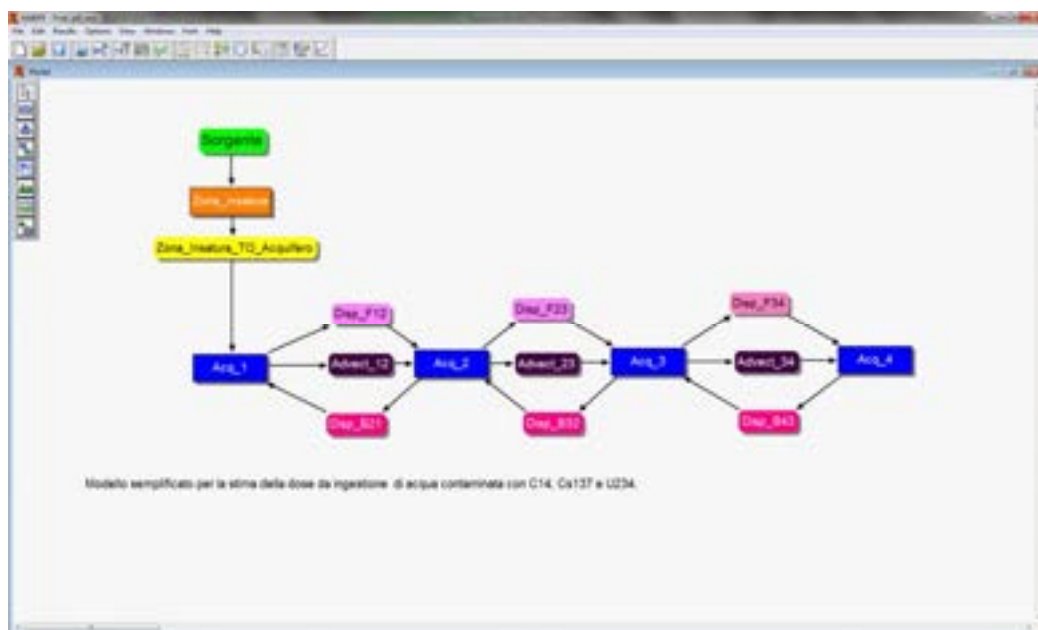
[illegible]

File Edit Results Options View Windows Font Help

Model

Sorgente

Zona_insatura

Zona_Insatura_TO_Acquifero

Disp_F12

Disp_F23

Disp_F34

Acq_1

Advect_12

Acq_2

Advect_23

Acq_3

Advect_34

Acq_4

Disp_B21

Disp_B32

Disp_B43

Modello semplificato per la stima della dose da ingestione di acqua contaminata con C14, Cs137 e U234.